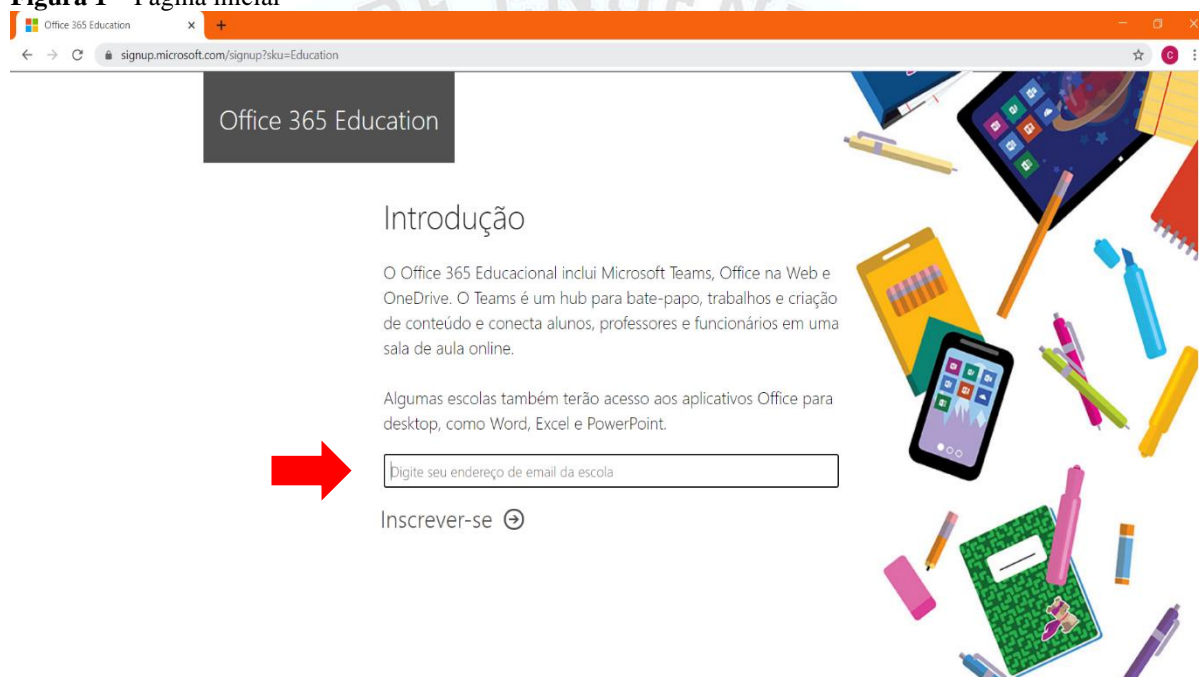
Figura 1 – Página inicial

Office 365 Education

signup.microsoft.com/signup?sku=Education

C

Office 365 Education

Introdução

O Office 365 Educacional inclui Microsoft Teams, Office na Web e OneDrive. O Teams é um hub para bate-papo, trabalhos e criação de conteúdo e conecta alunos, professores e funcionários em uma sala de aula online.

Algumas escolas também terão acesso aos aplicativos Office para desktop, como Word, Excel e PowerPoint.

Digite seu endereço de email da escola

Inscrever-se